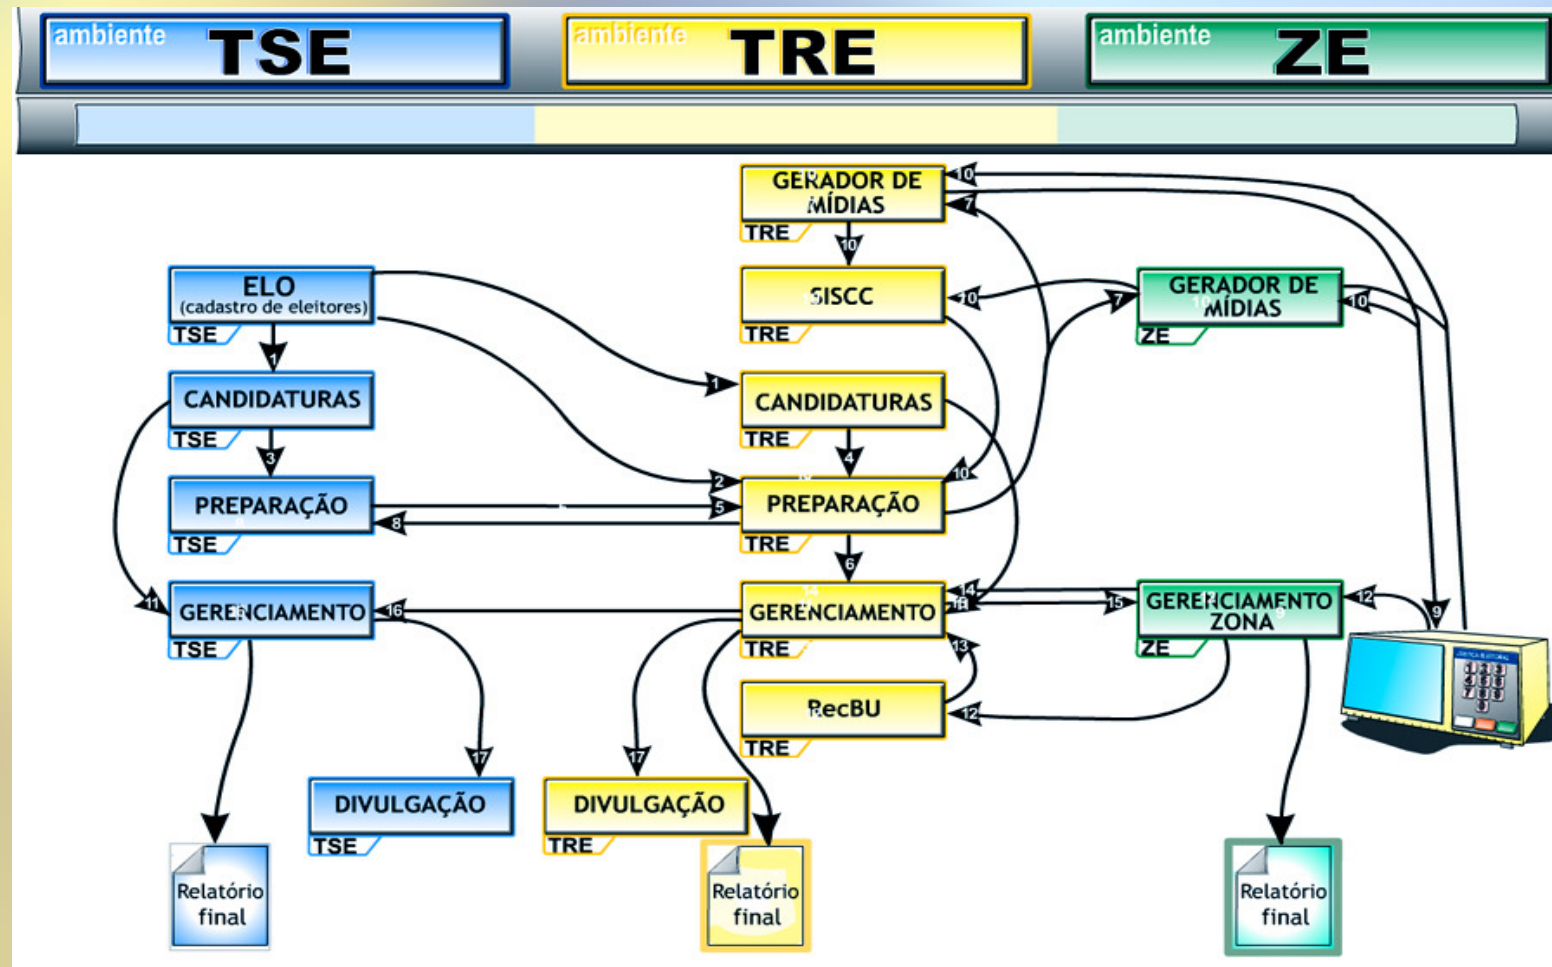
ambiente TSE

ambiente TRE

ambiente ZE

GERADOR DE MÍDIAS
TRE

10

7

10

SISCC
TRE

10

GERADOR DE MÍDIAS
ZE

7

10

ELO
(cadastro de eleitores)
TSE

1

CANDIDATURAS
TSE

1

CANDIDATURAS
TRE

3

4

PREPARAÇÃO
TSE

2

5

8

PREPARAÇÃO
TRE

10

6

11

GERENCIAMENTO
TSE

16

GERENCIAMENTO
TRE

14

15

GERENCIAMENTO ZONA
ZE

12

9

13

RecBU
TRE

12

17

DIVULGAÇÃO
TSE

17

DIVULGAÇÃO
TRE

Relatório final

Relatório final

Relatório final